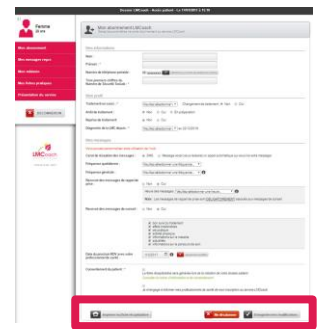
Femme
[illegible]

Mon abonnement
Mes messages reçus
Mes vidéos
Mes fiches pratiques
Présentation du service

RECOMMANDER

UNICoach

Mon abonnement UNICoach

Mes informations
Nom
Prénom
Numéro de téléphone portable
Trois premiers chiffres du Numéro de Sécurité Sociale

Mon profil
Traitement en cours
Arrêt du traitement
Diagnostic de la UNIC depuis

Mes messages
Ceci est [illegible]
Oui
Non

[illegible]